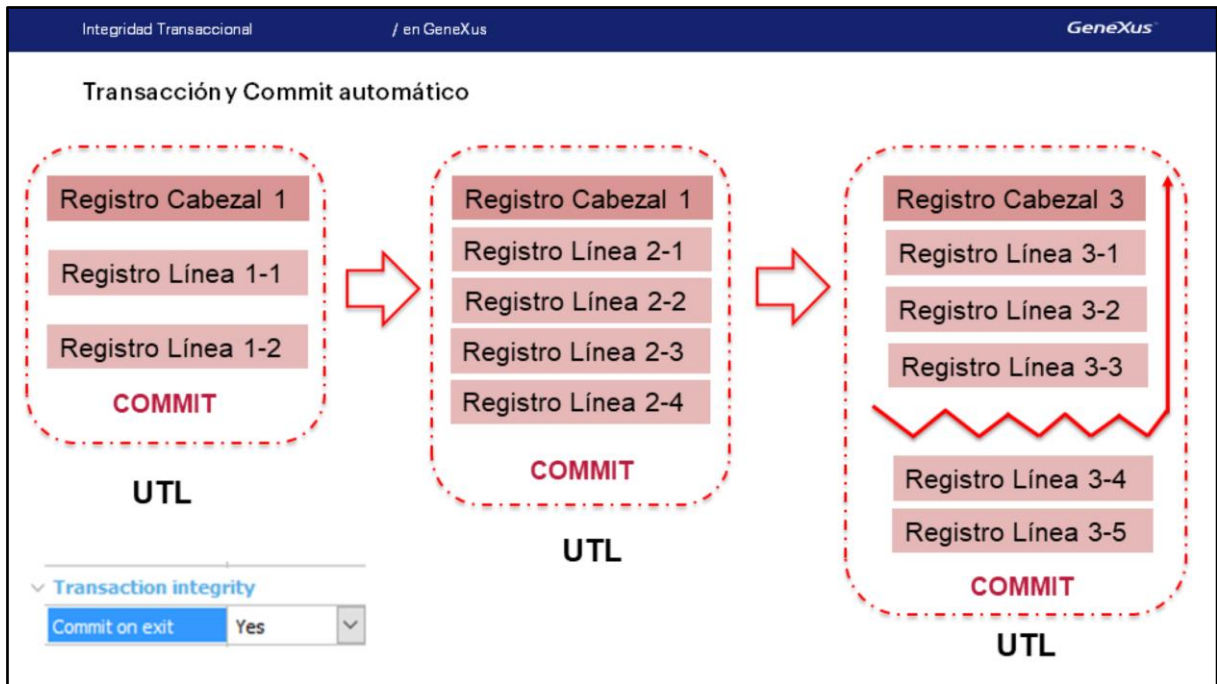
Integridad Transaccional / en GeneXus GeneXus

Transacción y Commit automático

Registro Cabezal 1
Registro Línea 1-1
Registro Línea 1-2
COMMIT

UTL

Registro Cabezal 1
Registro Línea 2-1
Registro Línea 2-2
Registro Línea 2-3
Registro Línea 2-4
COMMIT

UTL

Registro Cabezal 3
Registro Línea 3-1
Registro Línea 3-2
Registro Línea 3-3
Registro Línea 3-4
Registro Línea 3-5
COMMIT

UTL

Transaction integrity

| Commit on exit | Yes |
|---|---|